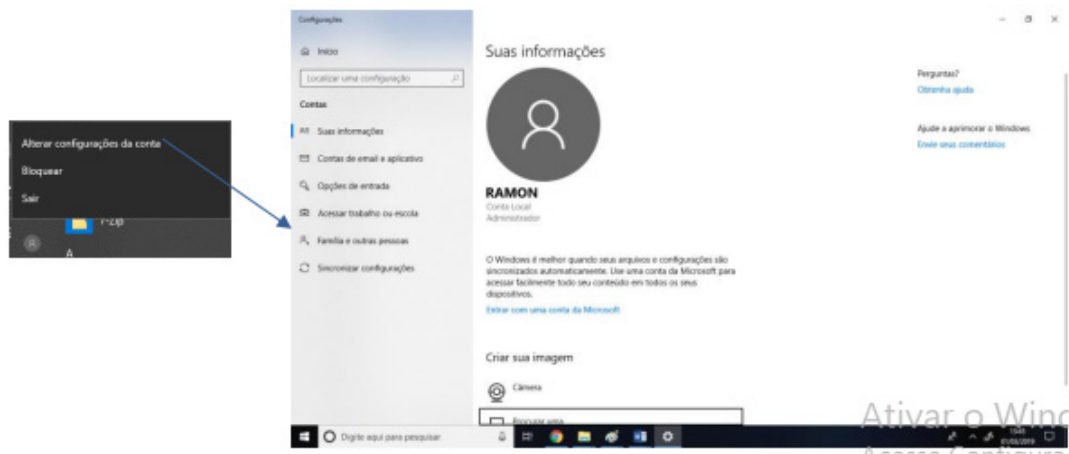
Alterar configurações da conta
Bloquear
Sair
7-Zip
A

Configurações
Início
Localizar uma configuração
Contas
Suas informações
Contas de email e aplicativo
Opções de entrada
Acessar trabalho ou escola
Família e outras pessoas
Sincronizar configurações

Suas informações

RAMON
Conta Local
Administrador

O Windows é melhor quando seus arquivos e configurações são sincronizados automaticamente. Use uma conta da Microsoft para acessar facilmente todo seu conteúdo em todos os seus dispositivos.

Entrar com uma conta da Microsoft

Criar sua imagem
Câmera
Procurar uma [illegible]

Perguntas?
Obtenha ajuda

Ajude a aprimorar o Windows
Envie seus comentários

Ativar o Wind
Acesse Configura

Digite aqui para pesquisar
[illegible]
01/05/2019